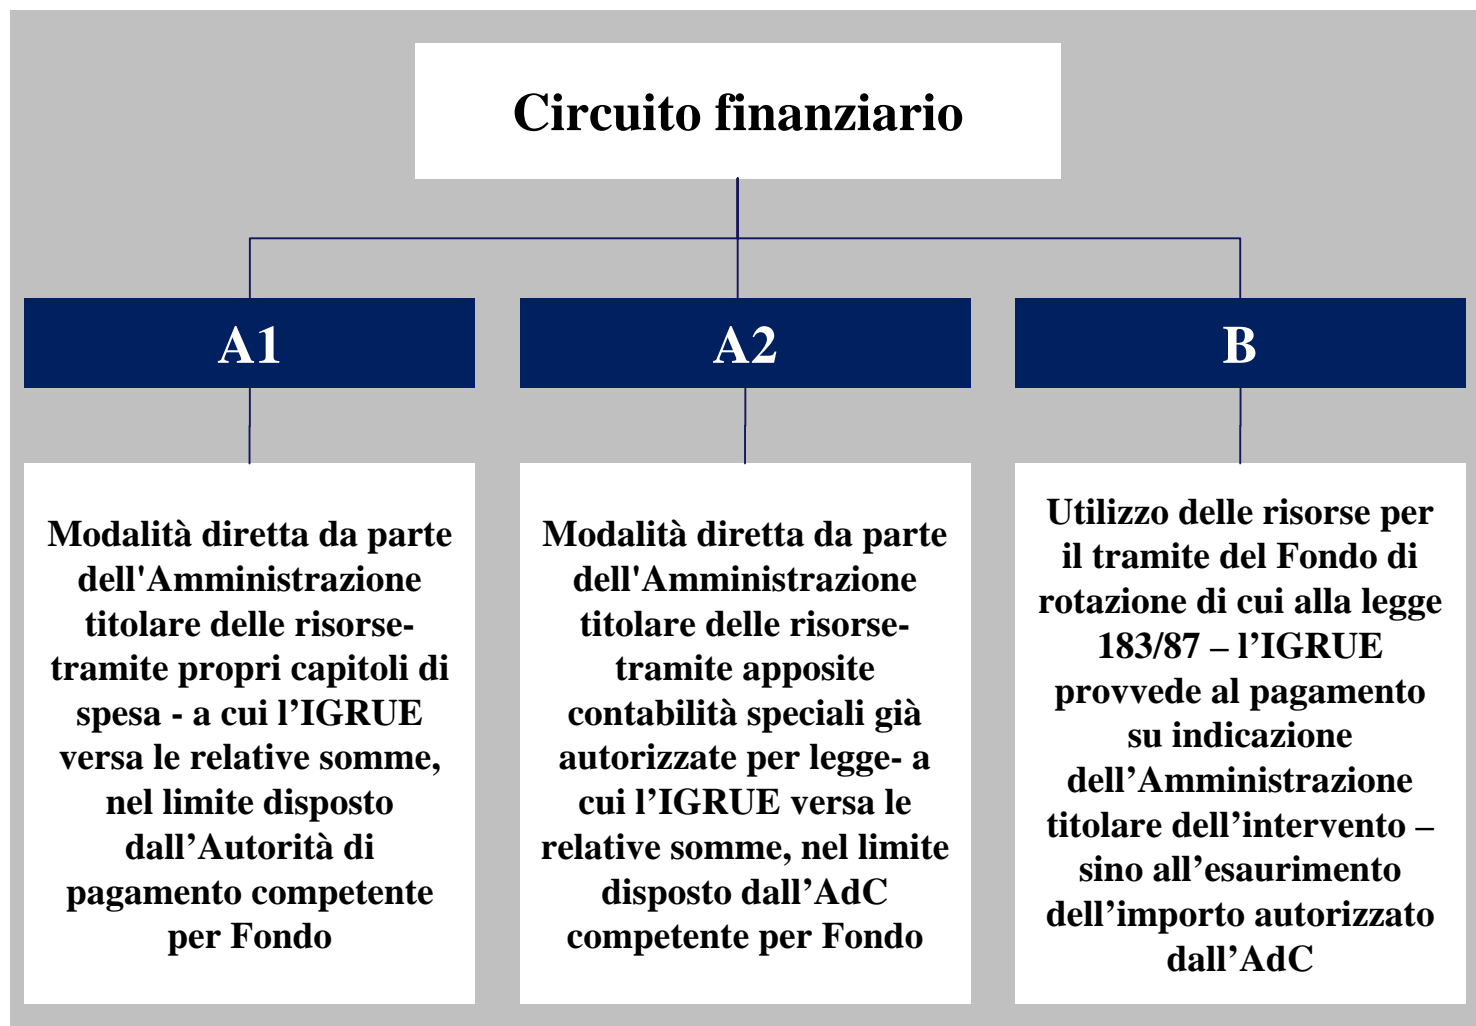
Circuito finanziario

A1

A2

B

Modalità diretta da parte dell'Amministrazione titolare delle risorse- tramite propri capitoli di spesa - a cui l’IGRUE versa le relative somme, nel limite disposto dall’Autorità di pagamento competente per Fondo

Modalità diretta da parte dell'Amministrazione titolare delle risorse- tramite apposite contabilità speciali già autorizzate per legge- a cui l’IGRUE versa le relative somme, nel limite disposto dall’AdC competente per Fondo

Utilizzo delle risorse per il tramite del Fondo di rotazione di cui alla legge 183/87 – l’IGRUE provvede al pagamento su indicazione dell’Amministrazione titolare dell’intervento – sino all’esaurimento dell’importo autorizzato dall’AdC